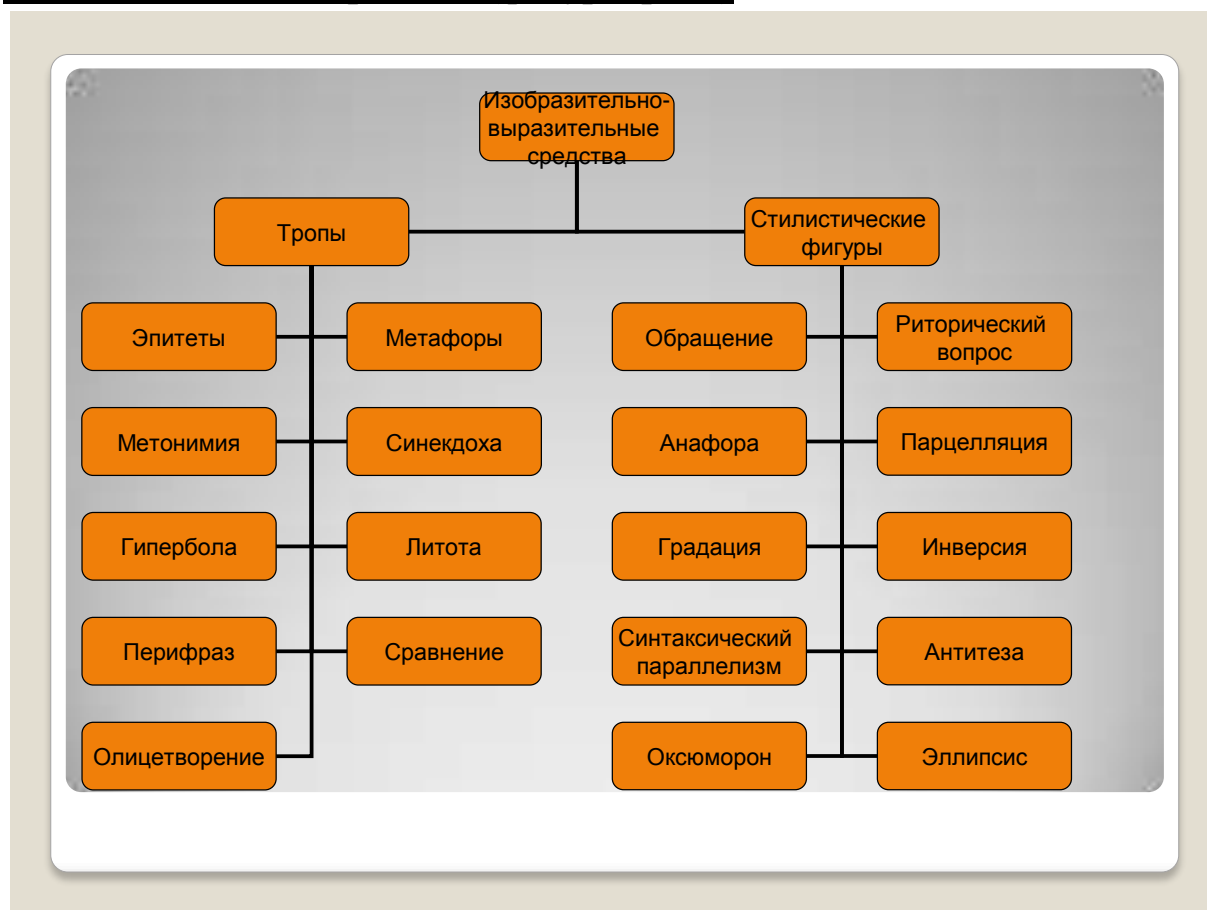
Изобразительно-выразительные средства

Тропы

Стилистические фигуры

Эпитеты

Метафоры

Метонимия

Синекдоха

Гипербола

Литота

Перифраз

Сравнение

Олицетворение

Обращение

Риторический вопрос

Анафора

Парцелляция

Градация

Инверсия

Синтаксический параллелизм

Антитеза

Оксюморон

Эллипсис